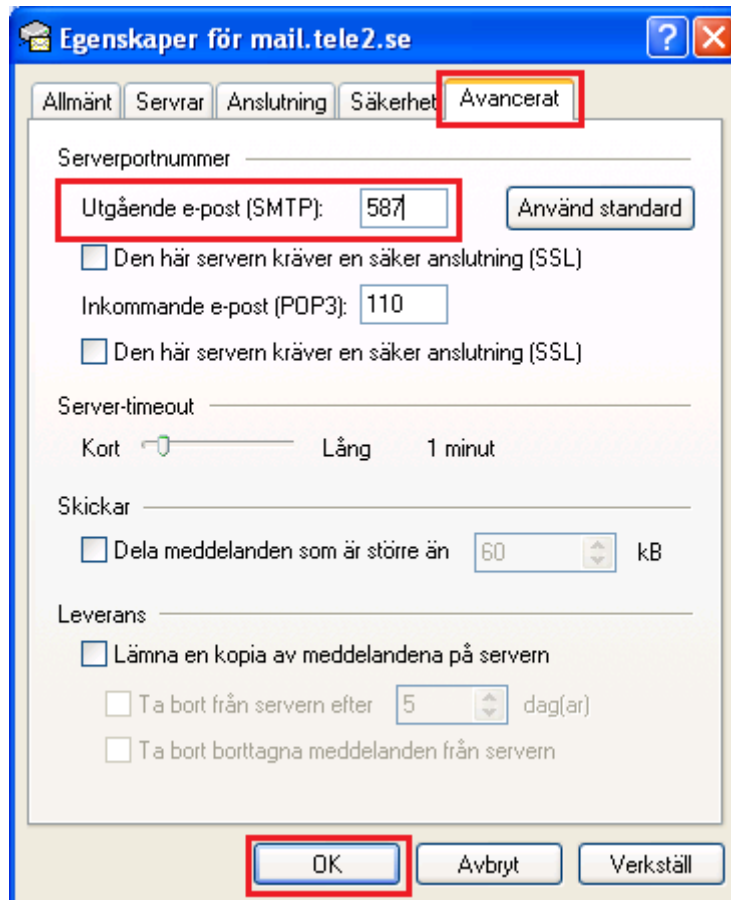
Egenskaper för mail.tele2.se

Allmänt | Servrar | Anslutning | Säkerhet | Avancerat

Serverportnummer

Utgående e-post (SMTP): 587

Använd standard

Den här servern kräver en säker anslutning (SSL)

Inkommande e-post (POP3): 110

Den här servern kräver en säker anslutning (SSL)

Server-timeout

Kort Lång 1 minut

Skickar

Dela meddelanden som är större än 60 kB

Leverans

Lämna en kopia av meddelandena på servern

Ta bort från servern efter 5 dag(ar)

Ta bort borttagna meddelanden från servern

OK | Avbryt | Verkställ